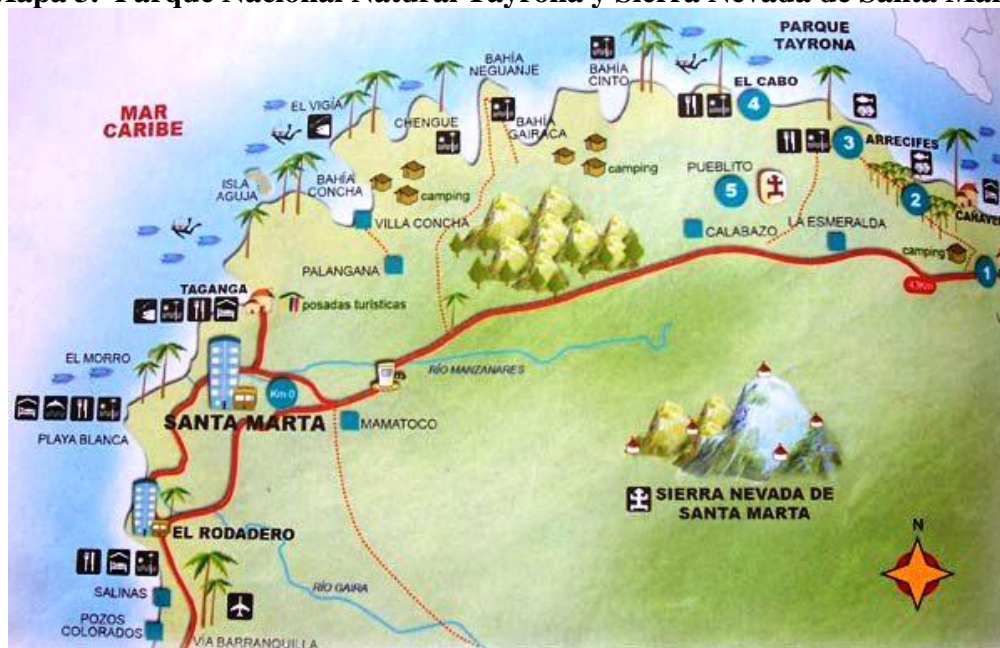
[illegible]apa 3. Parque Nacional Natural Tayrona y Sierra Nevada de Santa Ma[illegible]

PARQUE TAYRONA

MAR CARIBE

BAHÍA NEGUANJE

BAHÍA CINTO

EL CABO

4

EL VIGÍA

CHENGUE

BAHÍA GAIRACA

3

ARRECIFES

camping

PUEBLITO

5

2

ISLA AGUJA

BAHÍA CONCHA

camping

CAÑAVE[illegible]

VILLA CONCHA

CALABAZO

LA ESMERALDA

camping

PALANGANA

43Km

1

TAGANGA

posadas turísticas

EL MORRO

RÍO MANZANARES

Km 0

PLAYA BLANCA

SANTA MARTA

MAMATOCO

SIERRA NEVADA DE SANTA MARTA

EL RODADERO

N

RÍO GAIRA

SALINAS

POZOS COLORADOS

VÍA BARRANQUILLA